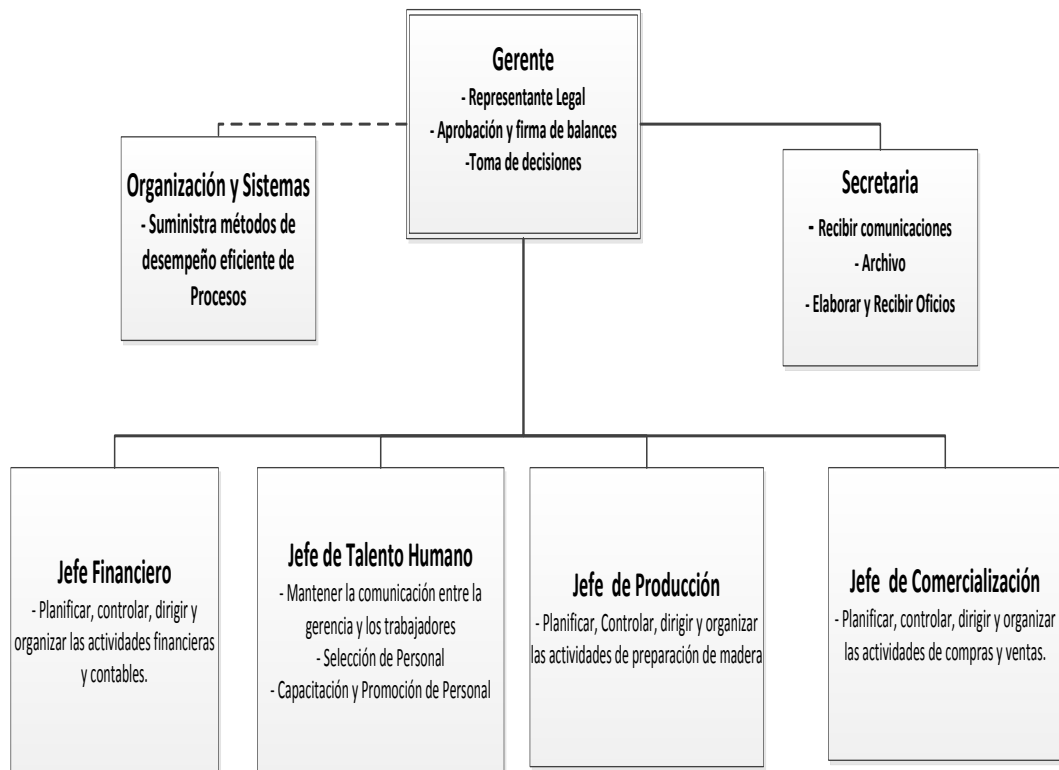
Gerente
- Representante Legal
- Aprobación y firma de balances
-Toma de decisiones

Organización y Sistemas
- Suministra métodos de desempeño eficiente de Procesos

Secretaria
- Recibir comunicaciones
- Archivo
- Elaborar y Recibir Oficios

Jefe Financiero
- Planificar, controlar, dirigir y organizar las actividades financieras y contables.

Jefe de Talento Humano
- Mantener la comunicación entre la gerencia y los trabajadores
- Selección de Personal
- Capacitación y Promoción de Personal

Jefe de Producción
- Planificar, Controlar, dirigir y organizar las actividades de preparación de madera

Jefe de Comercialización
- Planificar, controlar, dirigir y organizar las actividades de compras y ventas.